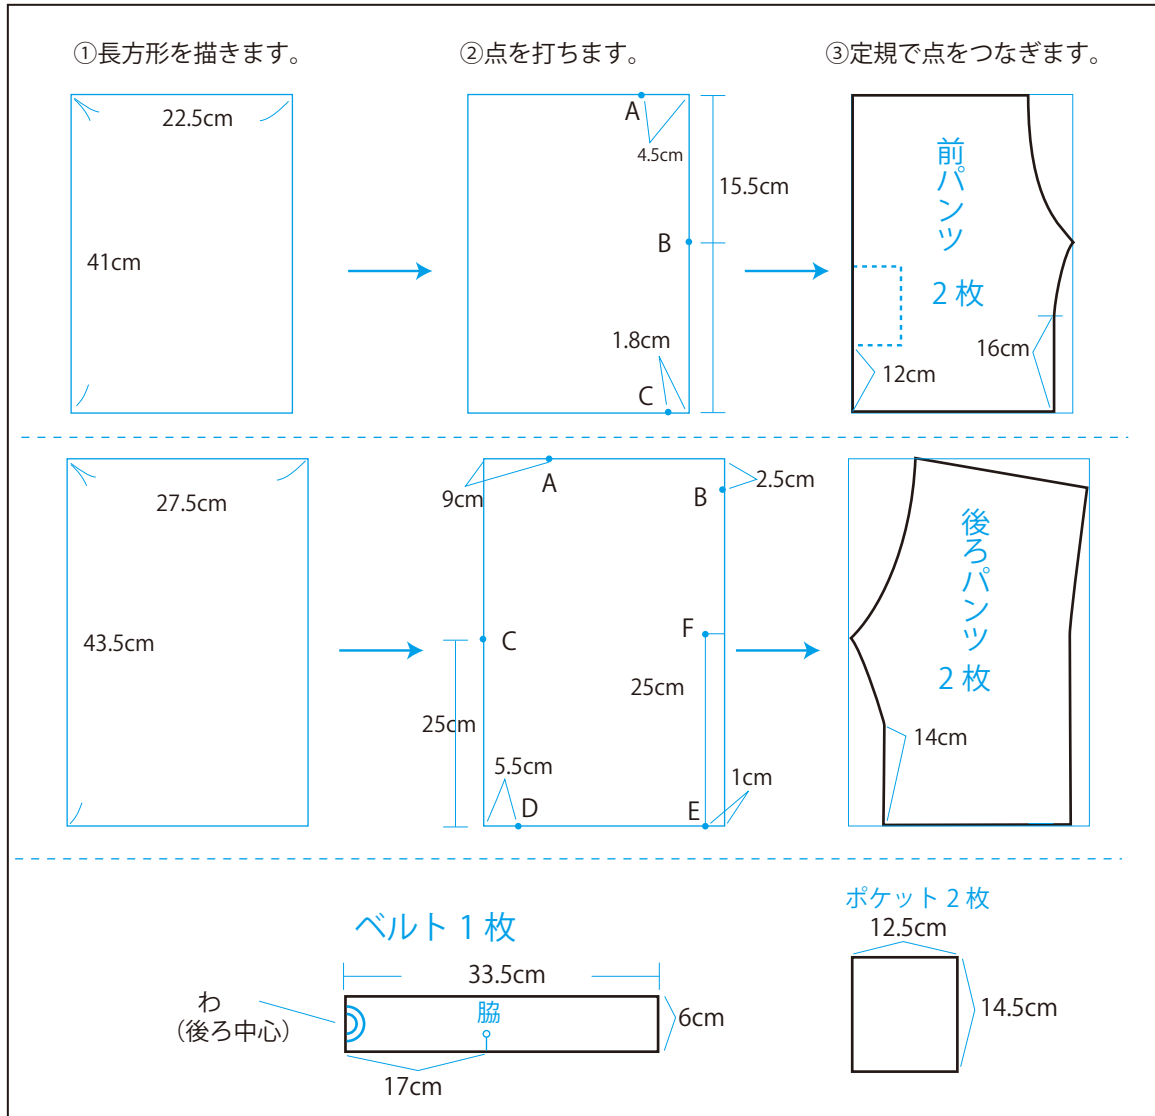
①長方形を描きます。

②点を打ちます。

③定規で点をつなぎます。

22.5cm

41cm

A

4.5cm

15.5cm

B

1.8cm

C

前パンツ

2 枚

16cm

12cm

27.5cm

43.5cm

9cm

A

B

2.5cm

C

F

25cm

25cm

5.5cm

D

E

1cm

後ろパンツ

2 枚

14cm

ベルト 1 枚

33.5cm

わ
（後ろ中心）

脇

6cm

17cm

ポケット 2 枚

12.5cm

14.5cm